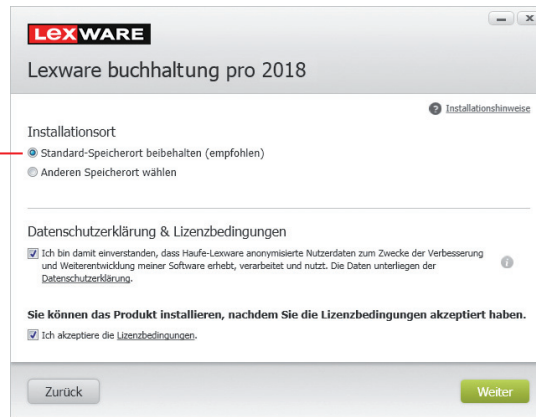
LEXWARE

Lexware buchhaltung pro 2018

Installationshinweise

Installationsort

Standard-Speicherort beibehalten (empfohlen)

Anderen Speicherort wählen

Datenschutzerklärung & Lizenzbedingungen

Ich bin damit einverstanden, dass Haufe-Lexware anonymisierte Nutzerdaten zum Zwecke der Verbesserung und Weiterentwicklung meiner Software erhebt, verarbeitet und nutzt. Die Daten unterliegen der Datenschutzerklärung.

Sie können das Produkt installieren, nachdem Sie die Lizenzbedingungen akzeptiert haben.

Ich akzeptiere die Lizenzbedingungen.

Zurück

Weiter